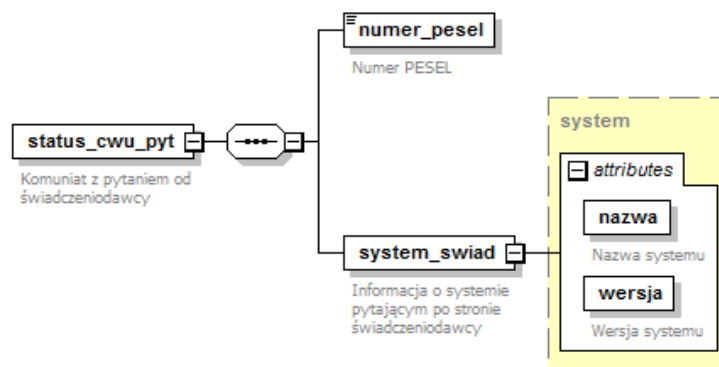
status_cwu_pyt

Komuniat z pytaniem od świadczeniodawcy

numer_pesel

Numer PESEL

system_swiad

Informacja o systemie pytającym po stronie świadczeniodawcy

system

attributes

nazwa

Nazwa systemu

wersja

Wersja systemu